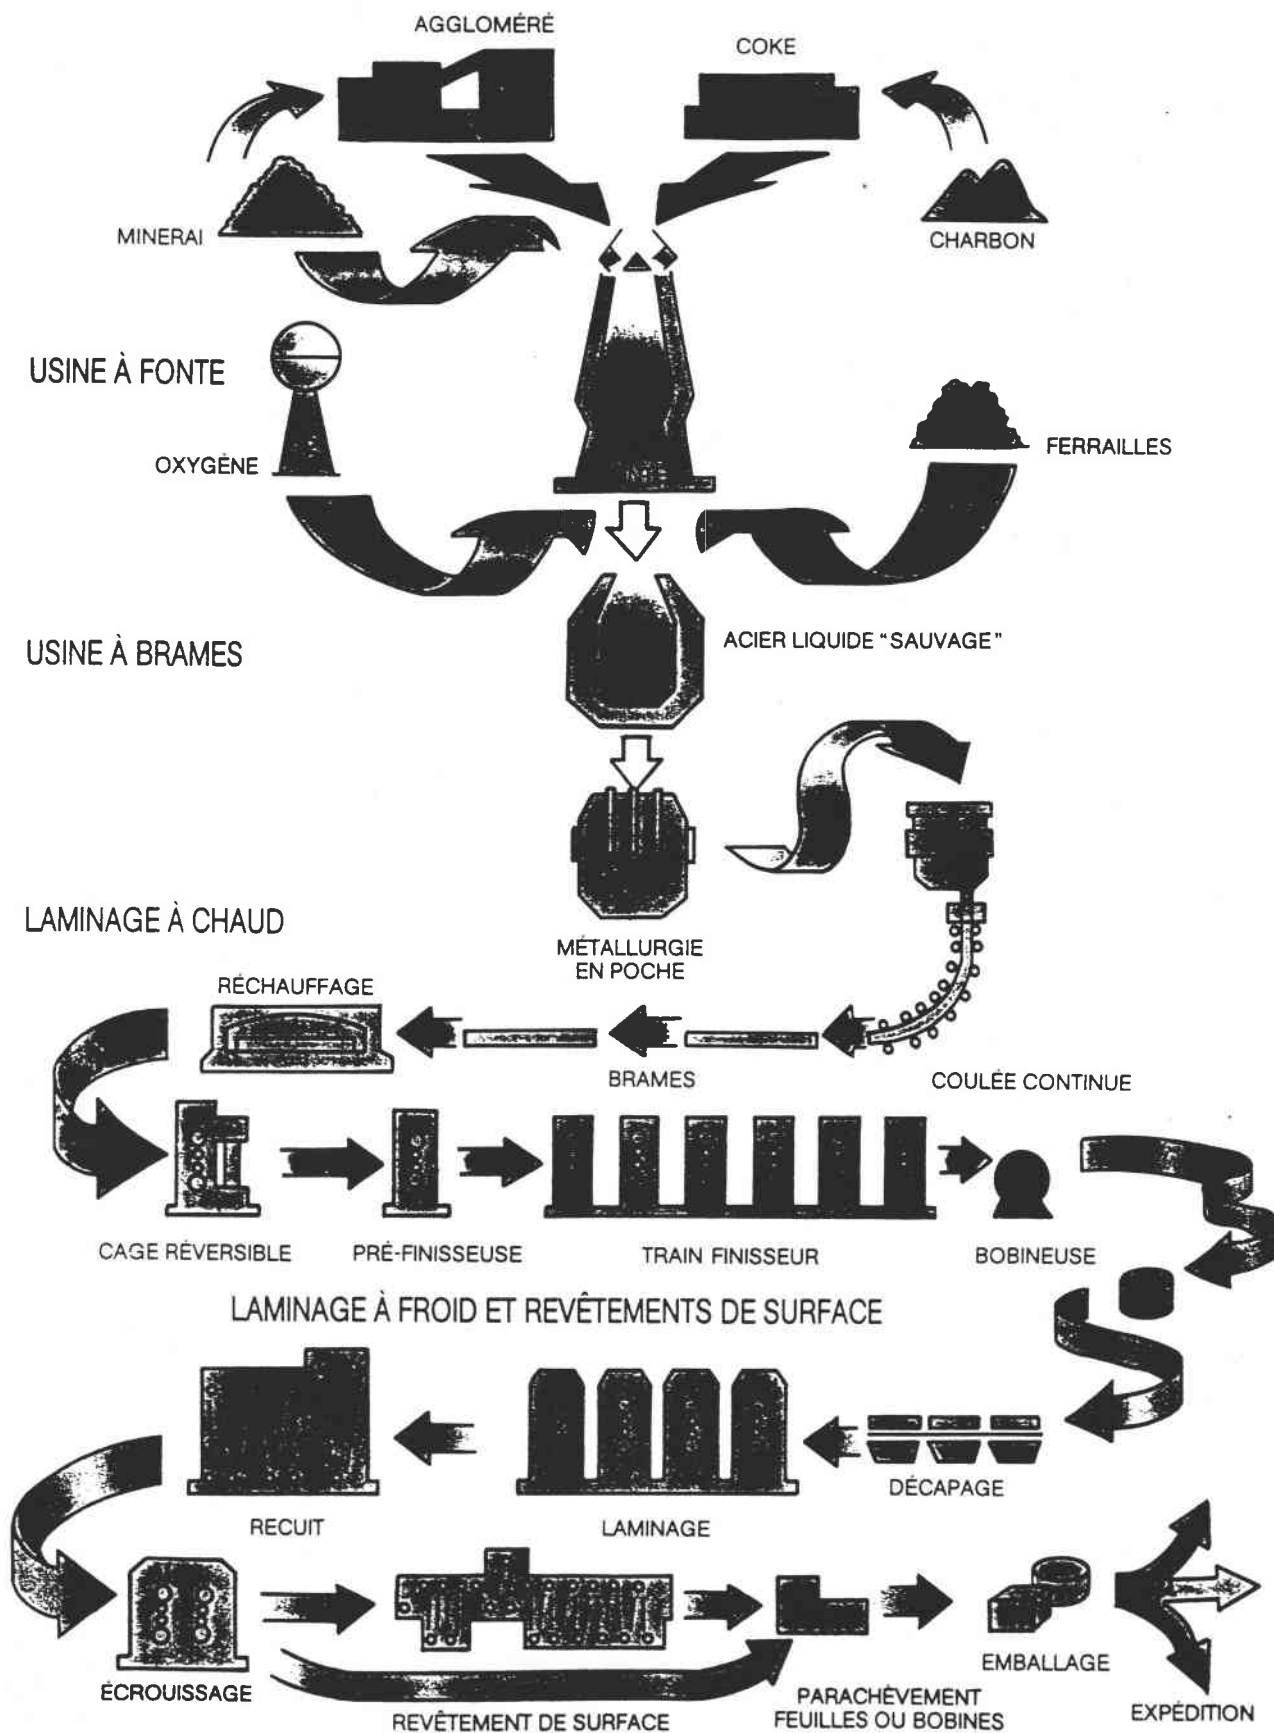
AGGLOMÉRÉ

COKE

MINERAI

CHARBON

USINE À FONTE

OXYGÈNE

FERRAILLES

USINE À BRAMES

ACIER LIQUIDE "SAUVAGE"

LAMINAGE À CHAUD

MÉTALLURGIE EN POCHE

RÉCHAUFFAGE

BRAMES

COULÉE CONTINUE

CAGE RÉVERSIBLE

PRÉ-FINISSEUSE

TRAIN FINISSEUR

BOBINEUSE

LAMINAGE À FROID ET REVÊTEMENTS DE SURFACE

RECUIT

LAMINAGE

DÉCAPAGE

ÉCROUISSAGE

REVÊTEMENT DE SURFACE

PARACHÈVEMENT FEUILLES OU BOBINES

EMBALLAGE

EXPÉDITION